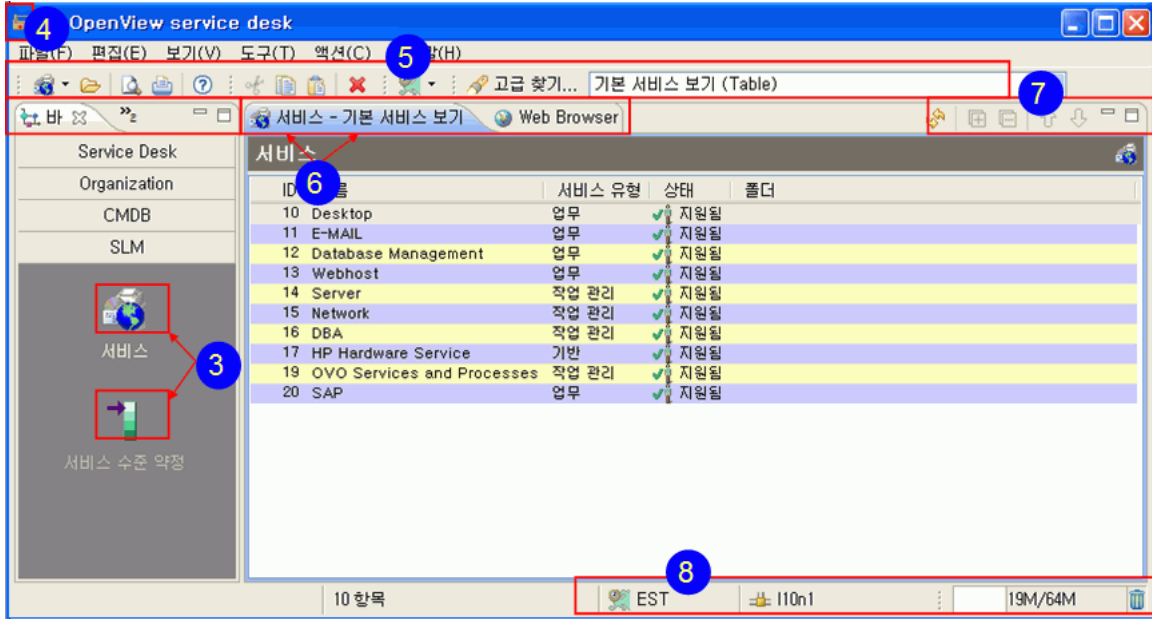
4 OpenView service desk

파일(F) 편집(E) 보기(V) 도구(T) 액션(C) 5 말(H)

고급 찾기... 기본 서비스 보기 (Table)

바 »₂

서비스 - 기본 서비스 보기 Web Browser

7

Service Desk
Organization
CMDB
SLM

서비스

3

서비스 수준 약정

서비스

6

| ID | 이름 | 서비스 유형 | 상태 | 폴더 |
|---|---|---|---|---|
| 10 | Desktop | 업무 | 지원됨 | |
| 11 | E-MAIL | 업무 | 지원됨 | |
| 12 | Database Management | 업무 | 지원됨 | |
| 13 | Webhost | 업무 | 지원됨 | |
| 14 | Server | 작업 관리 | 지원됨 | |
| 15 | Network | 작업 관리 | 지원됨 | |
| 16 | DBA | 작업 관리 | 지원됨 | |
| 17 | HP Hardware Service | 기반 | 지원됨 | |
| 19 | OVO Services and Processes | 작업 관리 | 지원됨 | |
| 20 | SAP | 업무 | 지원됨 | |

8

10 항목 EST I10n1 19M/64M